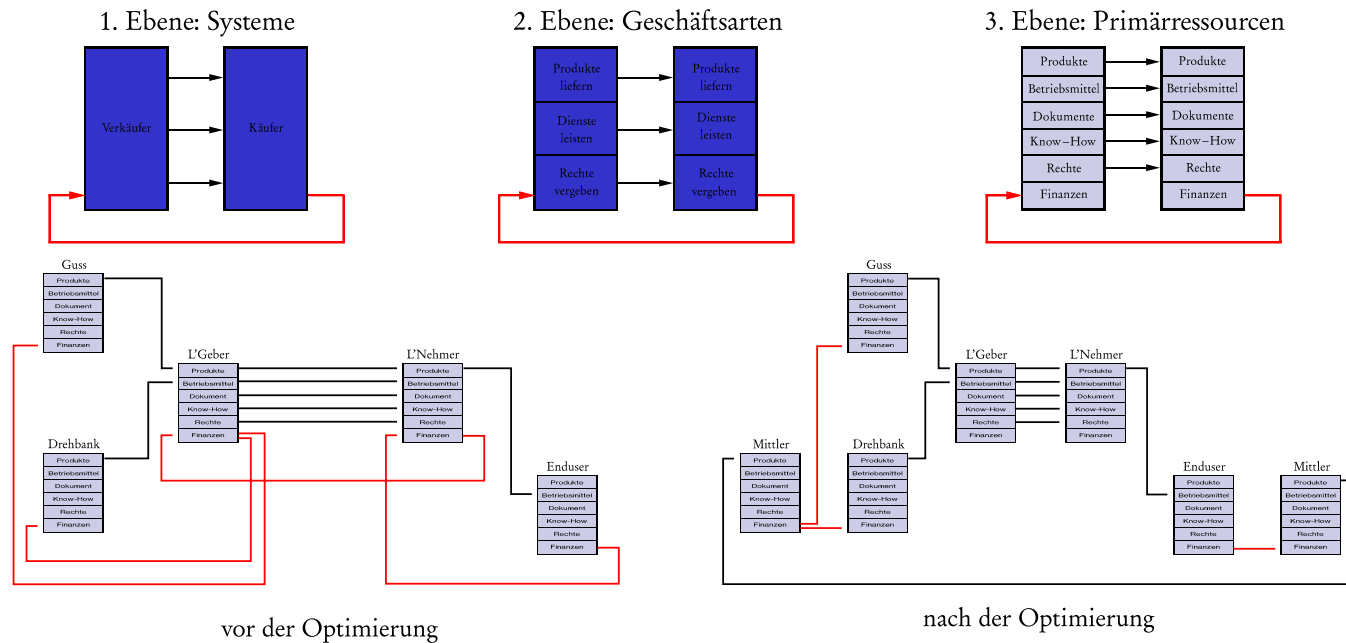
1. Ebene: Systeme

Verkäufer

Käufer

2. Ebene: Geschäftsarten

Produkte liefern

Dienste leisten

Rechte vergeben

Produkte liefern

Dienste leisten

Rechte vergeben

3. Ebene: Primärressourcen

Produkte
Betriebsmittel
Dokumente
Know−How
Rechte
Finanzen

Produkte
Betriebsmittel
Dokumente
Know−How
Rechte
Finanzen

Guss
Produkte
Betriebsmittel
Dokument
Know-How
Rechte
Finanzen

L'Geber
Produkte
Betriebsmittel
Dokument
Know-How
Rechte
Finanzen

L'Nehmer
Produkte
Betriebsmittel
Dokument
Know-How
Rechte
Finanzen

Drehbank
Produkte
Betriebsmittel
Dokument
Know-How
Rechte
Finanzen

Enduser
Produkte
Betriebsmittel
Dokument
Know-How
Rechte
Finanzen

vor der Optimierung

Guss
Produkte
Betriebsmittel
Dokument
Know-How
Rechte
Finanzen

L'Geber
Produkte
Betriebsmittel
Dokument
Know-How
Rechte
Finanzen

L'Nehmer
Produkte
Betriebsmittel
Dokument
Know-How
Rechte
Finanzen

Mittler
Produkte
Betriebsmittel
Dokument
Know-How
Rechte
Finanzen

Drehbank
Produkte
Betriebsmittel
Dokument
Know-How
Rechte
Finanzen

Enduser
Produkte
Betriebsmittel
Dokument
Know-How
Rechte
Finanzen

Mittler
Produkte
Betriebsmittel
Dokument
Know-How
Rechte
Finanzen

nach der Optimierung